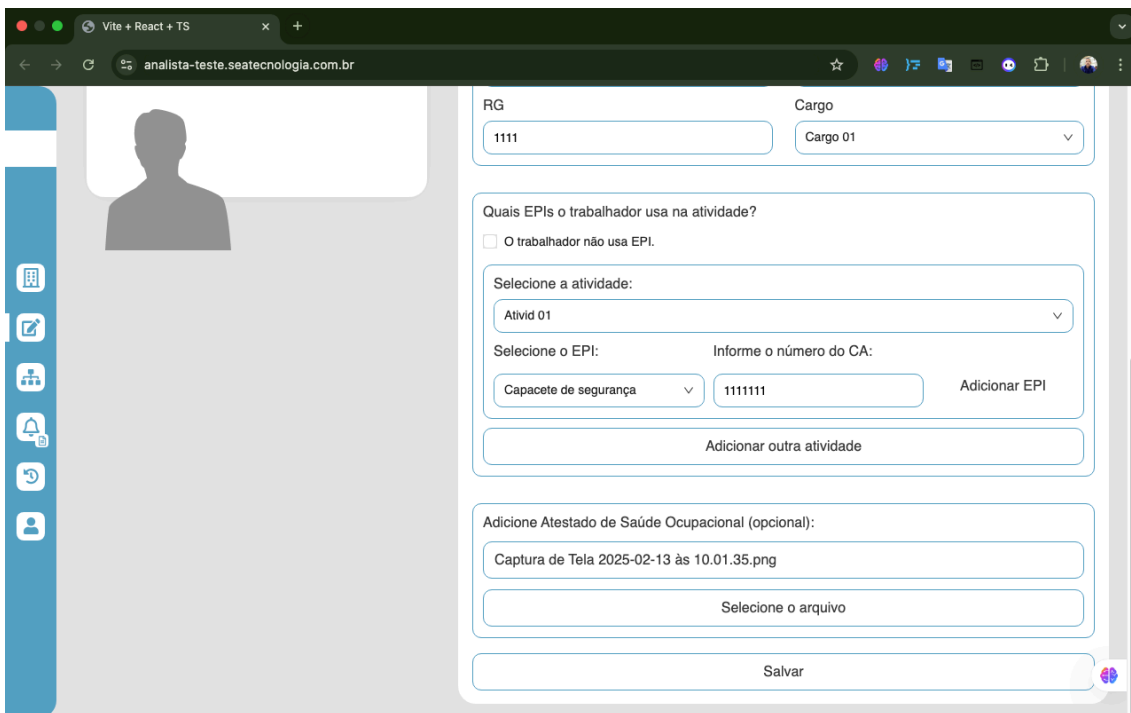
Vite + React + TS

analista-teste.seatecnologia.com.br

RG
1111

Cargo
Cargo 01

Quais EPIs o trabalhador usa na atividade?

O trabalhador não usa EPI.

Selecione a atividade:
Ativid 01

Selecione o EPI:
Capacete de segurança

Informe o número do CA:
1111111

Adicionar EPI

Adicionar outra atividade

Adicione Atestado de Saúde Ocupacional (opcional):

Captura de Tela 2025-02-13 às 10.01.35.png

Selecione o arquivo

Salvar